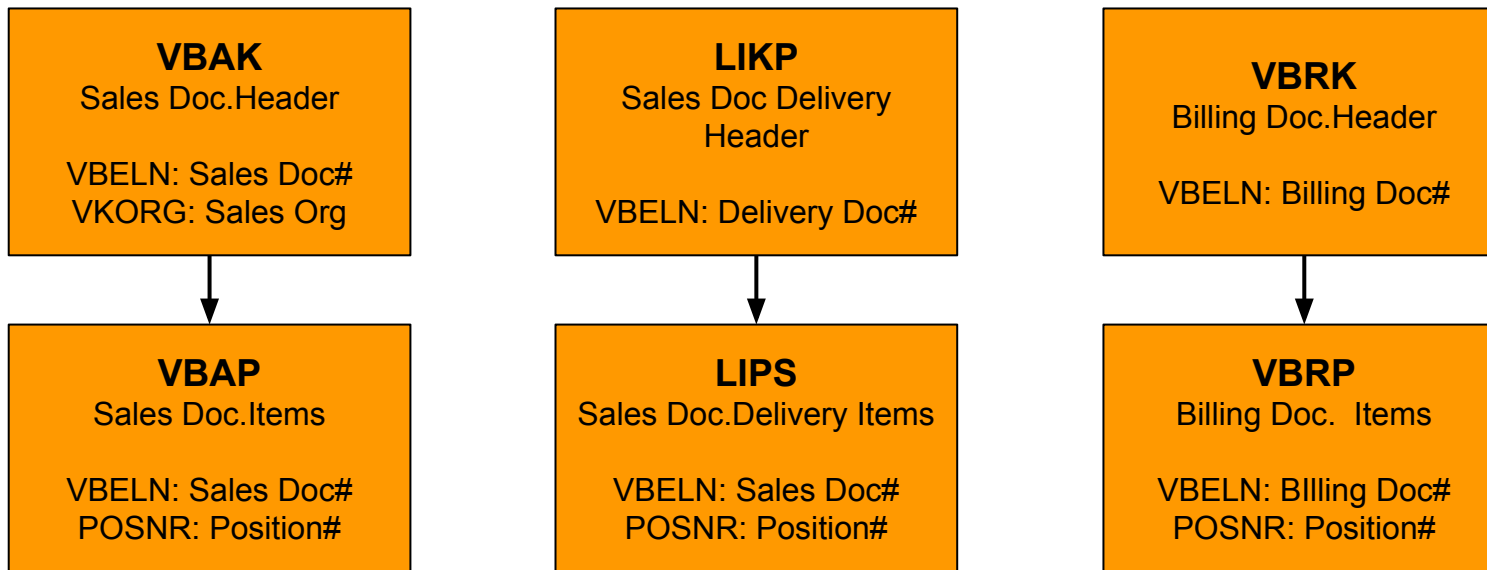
VBAK
Sales Doc.Header

VBELN: Sales Doc#
VKORG: Sales Org

VBAP
Sales Doc.Items

VBELN: Sales Doc#
POSNR: Position#

LIKP
Sales Doc Delivery Header

VBELN: Delivery Doc#

LIPS
Sales Doc.Delivery Items

VBELN: Sales Doc#
POSNR: Position#

VBRK
Billing Doc.Header

VBELN: Billing Doc#

VBRP
Billing Doc. Items

VBELN: BIlling Doc#
POSNR: Position#